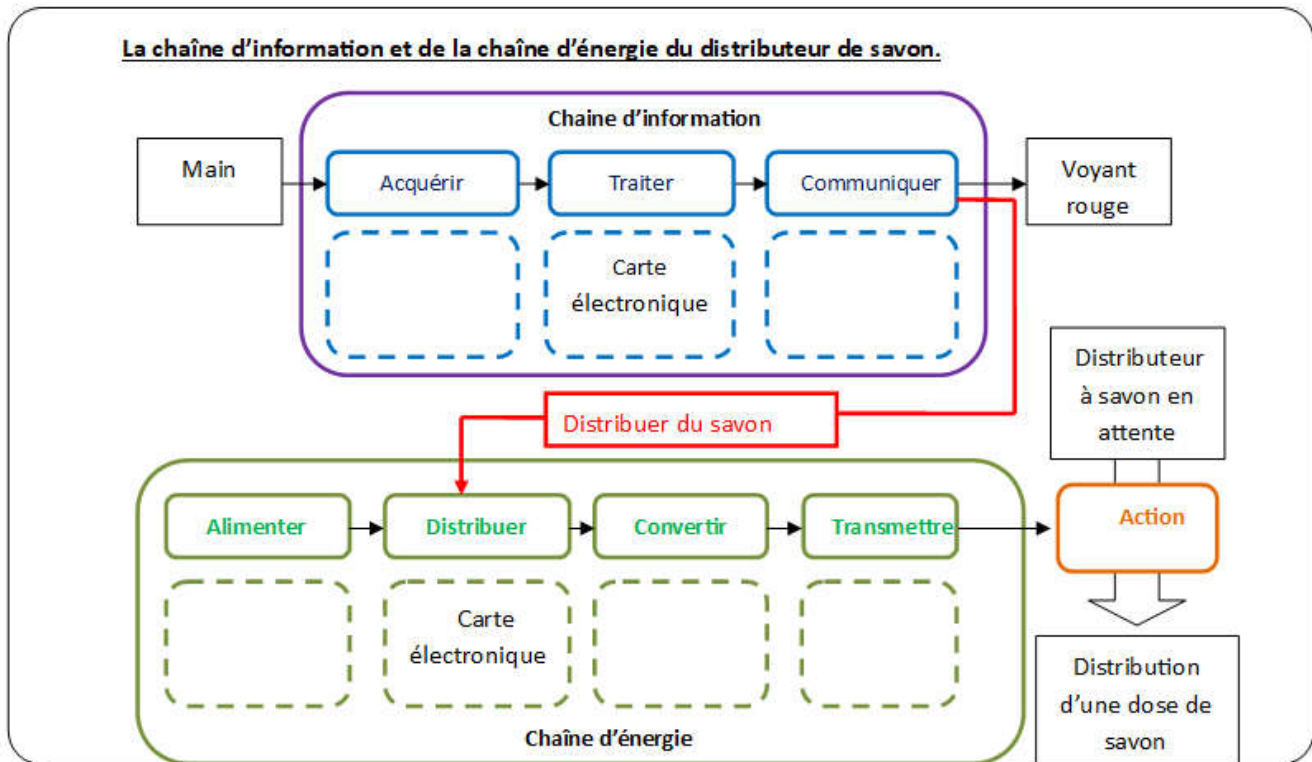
La chaîne d'information et de la chaîne d'énergie du distributeur de savon.

Chaine d'information

Main

Acquérir

Traiter

Communiquer

Voyant rouge

Carte électronique

Distributeur à savon en attente

Distribuer du savon

Alimenter

Distribuer

Convertir

Transmettre

Action

Carte électronique

Distribution d'une dose de savon

Chaîne d'énergie